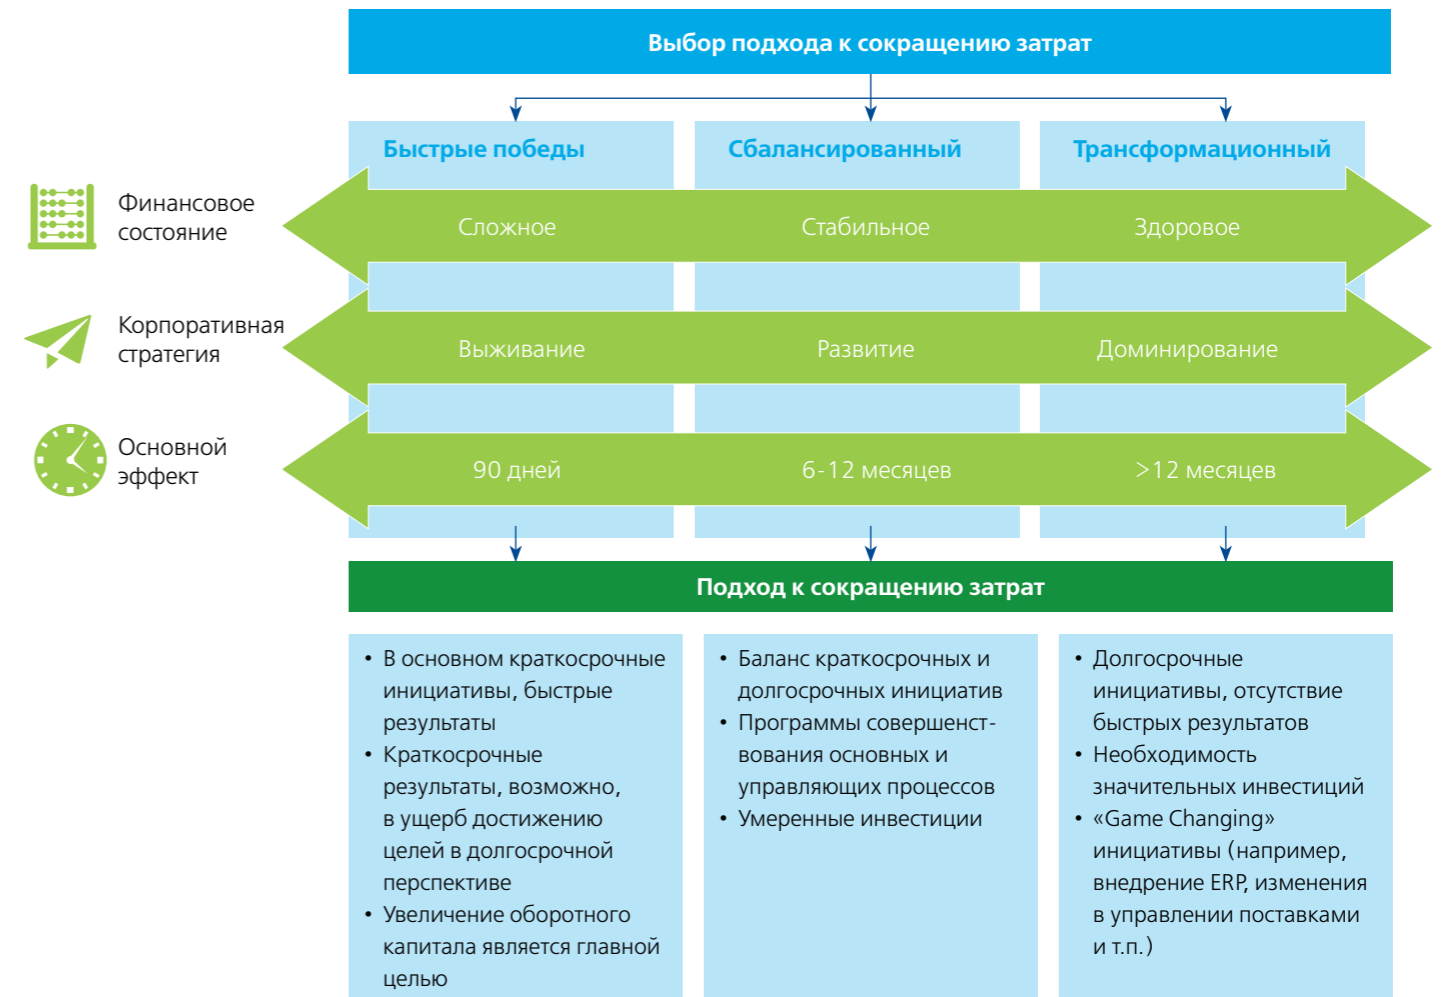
Выбор подхода к сокращению затрат

Быстрые победы

Сбалансированный

Трансформационный

Финансовое состояние

Сложное

Стабильное

Здоровое

Корпоративная стратегия

Выживание

Развитие

Доминирование

Основной эффект

90 дней

6-12 месяцев

>12 месяцев

Подход к сокращению затрат

• В основном краткосрочные инициативы, быстрые результаты
• Краткосрочные результаты, возможно, в ущерб достижению целей в долгосрочной перспективе
• Увеличение оборотного капитала является главной целью

• Баланс краткосрочных и долгосрочных инициатив
• Программы совершенствования основных и управляющих процессов
• Умеренные инвестиции

• Долгосрочные инициативы, отсутствие быстрых результатов
• Необходимость значительных инвестиций
• «Game Changing» инициативы (например, внедрение ERP, изменения в управлении поставками и т.п.)